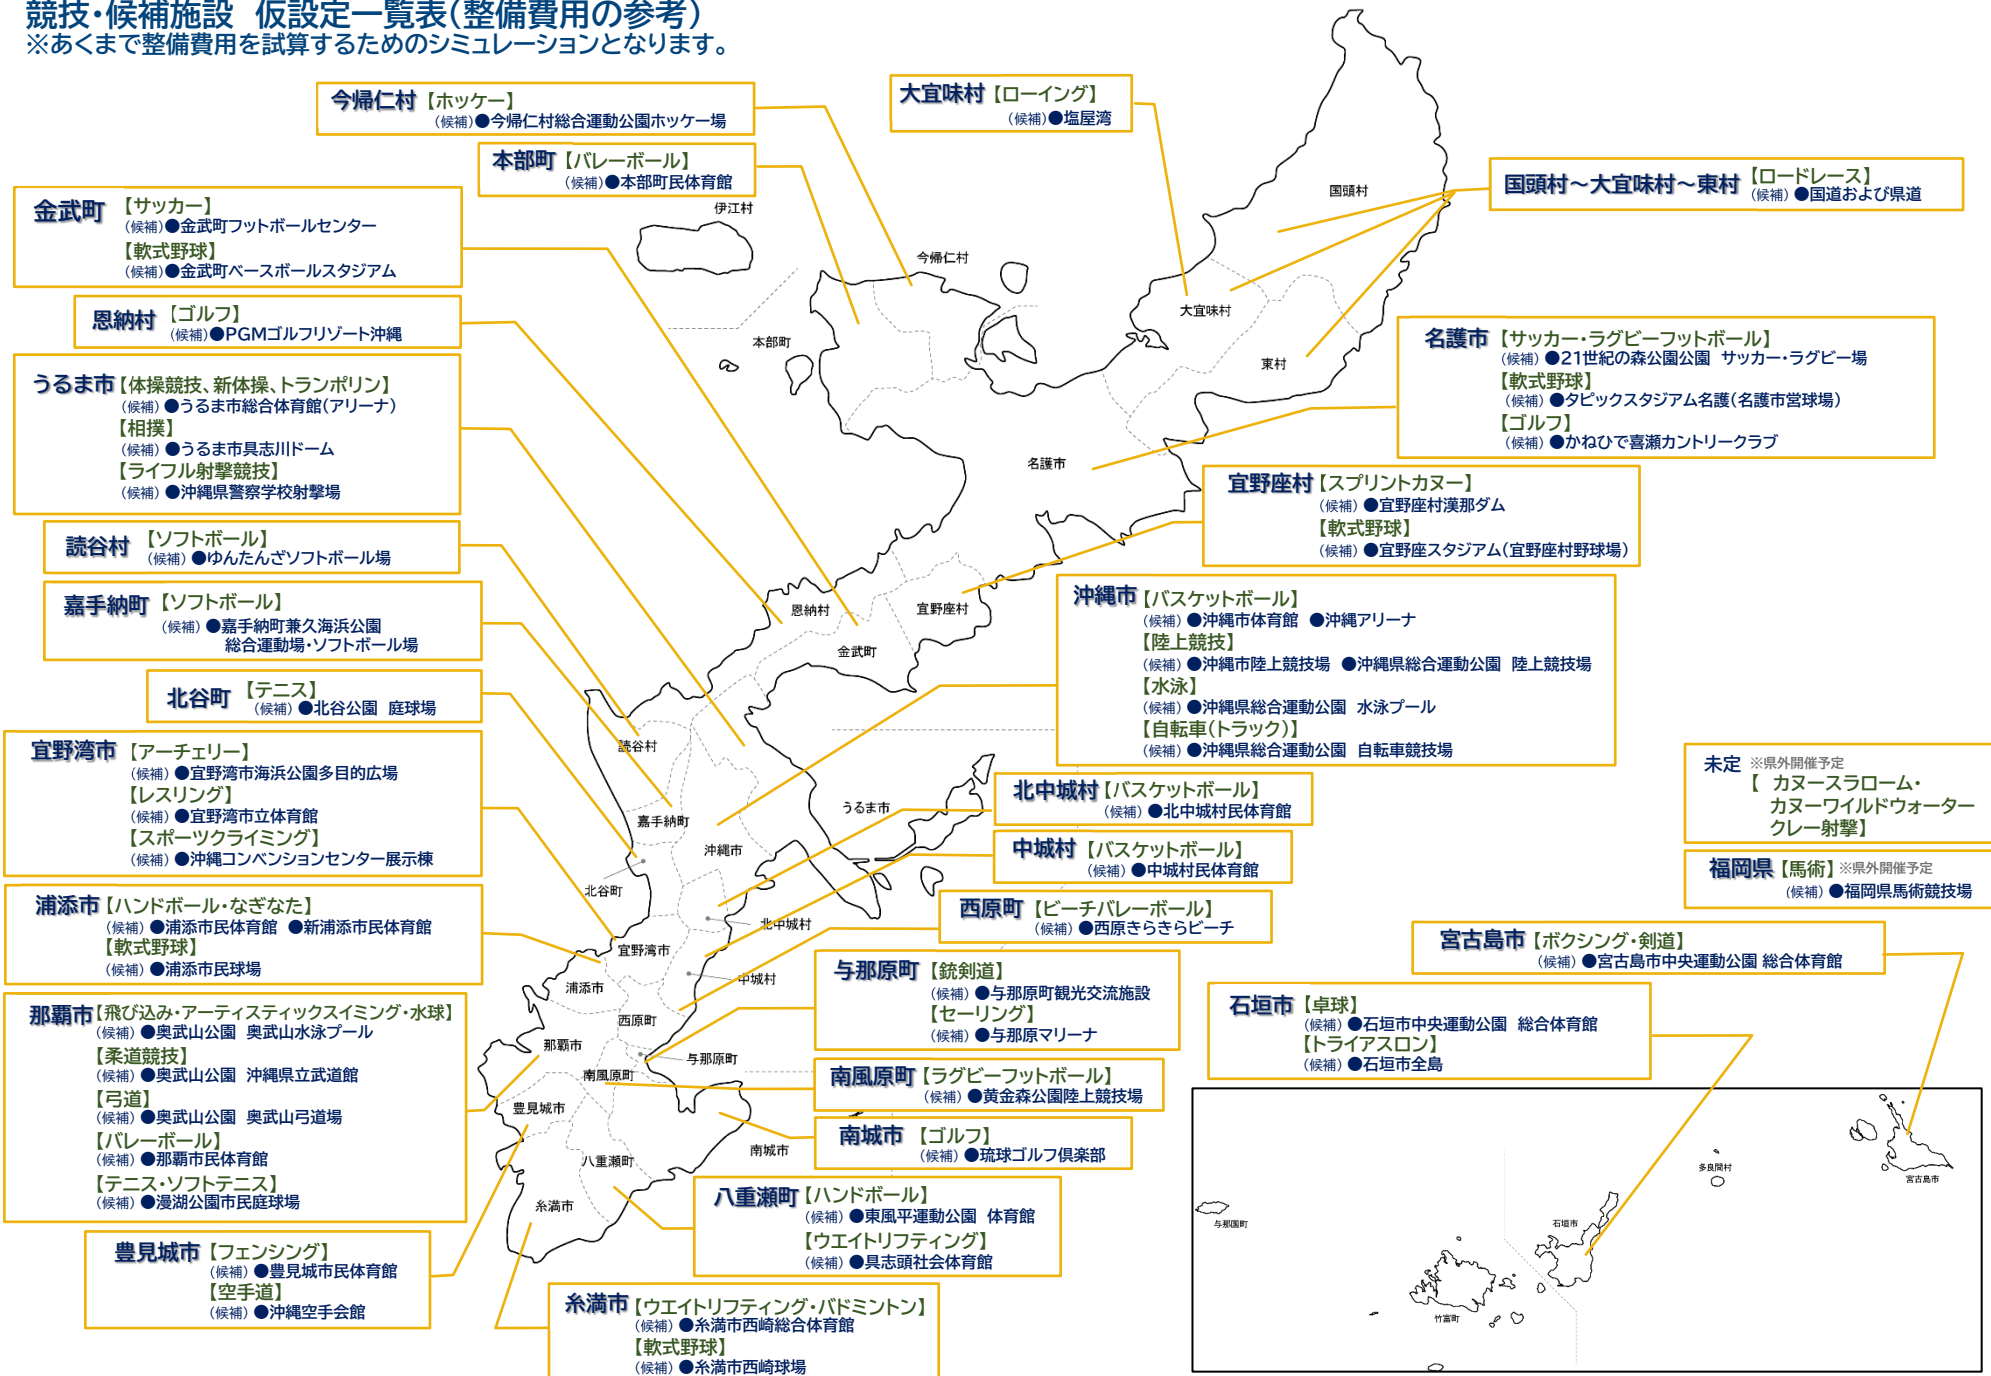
競技・候補施設　仮設定一覧表(整備費用の参考)
※あくまで整備費用を試算するためのシミュレーションとなります。

今帰仁村【ホッケー】
(候補)●今帰仁村総合運動公園ホッケー場

大宜味村【ローイング】
(候補)●塩屋湾

本部町【バレーボール】
(候補)●本部町民体育館

金武町【サッカー】
(候補)●金武町フットボールセンター
【軟式野球】
(候補)●金武町ベースボールスタジアム

国頭村～大宜味村～東村【ロードレース】
(候補)●国道および県道

恩納村【ゴルフ】
(候補)●PGMゴルフリゾート沖縄

うるま市【体操競技、新体操、トランポリン】
(候補)●うるま市総合体育館(アリーナ)
【相撲】
(候補)●うるま市具志川ドーム
【ライフル射撃競技】
(候補)●沖縄県警察学校射撃場

名護市【サッカー・ラグビーフットボール】
(候補)●21世紀の森公園公園　サッカー・ラグビー場
【軟式野球】
(候補)●タピックスタジアム名護(名護市営球場)
【ゴルフ】
(候補)●かねひで喜瀬カントリークラブ

宜野座村【スプリントカヌー】
(候補)●宜野座村漢那ダム
【軟式野球】
(候補)●宜野座スタジアム(宜野座村野球場)

読谷村【ソフトボール】
(候補)●ゆんたんざソフトボール場

嘉手納町【ソフトボール】
(候補)●嘉手納町兼久海浜公園総合運動場・ソフトボール場

沖縄市【バスケットボール】
(候補)●沖縄市体育館　●沖縄アリーナ
【陸上競技】
(候補)●沖縄市陸上競技場　●沖縄県総合運動公園　陸上競技場
【水泳】
(候補)●沖縄県総合運動公園　水泳プール
【自転車(トラック)】
(候補)●沖縄県総合運動公園　自転車競技場

北谷町【テニス】
(候補)●北谷公園　庭球場

宜野湾市【アーチェリー】
(候補)●宜野湾市海浜公園多目的広場
【レスリング】
(候補)●宜野湾市立体育館
【スポーツクライミング】
(候補)●沖縄コンベンションセンター展示棟

未定 ※県外開催予定
【カヌースラローム・カヌーワイルドウォーター・クレー射撃】

北中城村【バスケットボール】
(候補)●北中城村民体育館

中城村【バスケットボール】
(候補)●中城村民体育館

福岡県【馬術】※県外開催予定
(候補)●福岡県馬術競技場

浦添市【ハンドボール・なぎなた】
(候補)●浦添市民体育館　●新浦添市民体育館
【軟式野球】
(候補)●浦添市民球場

西原町【ビーチバレーボール】
(候補)●西原きらきらビーチ

宮古島市【ボクシング・剣道】
(候補)●宮古島市中央運動公園 総合体育館

那覇市【飛び込み・アーティスティックスイミング・水球】
(候補)●奥武山公園　奥武山水泳プール
【柔道競技】
(候補)●奥武山公園　沖縄県立武道館
【弓道】
(候補)●奥武山公園　奥武山弓道場
【バレーボール】
(候補)●那覇市民体育館
【テニス・ソフトテニス】
(候補)●漫湖公園市民庭球場

与那原町【銃剣道】
(候補)●与那原町観光交流施設
【セーリング】
(候補)●与那原マリーナ

石垣市【卓球】
(候補)●石垣市中央運動公園　総合体育館
【トライアスロン】
(候補)●石垣市全島

南風原町【ラグビーフットボール】
(候補)●黄金森公園陸上競技場

南城市【ゴルフ】
(候補)●琉球ゴルフ倶楽部

八重瀬町【ハンドボール】
(候補)●東風平運動公園　体育館
【ウエイトリフティング】
(候補)●具志頭社会体育館

豊見城市【フェンシング】
(候補)●豊見城市民体育館
【空手道】
(候補)●沖縄空手会館

糸満市【ウエイトリフティング・バドミントン】
(候補)●糸満市西崎総合体育館
【軟式野球】
(候補)●糸満市西崎球場

伊江村 今帰仁村 国頭村 大宜味村 本部町 東村 名護市 恩納村 宜野座村 金武町 読谷村 うるま市 嘉手納町 沖縄市 北谷町 北中城村 宜野湾市 中城村 浦添市 西原町 那覇市 与那原町 南風原町 豊見城市 南城市 八重瀬町 糸満市 多良間村 宮古島市 与那国町 石垣市 竹富町